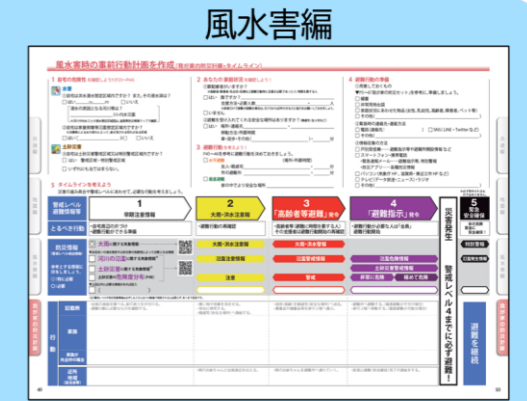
風水害編

風水害時の事前行動計画を作成（我が家の防災行動・タイムライン）

1 自宅の危険性

2 あなたの避難先

3 避難行動のタイミング

4 避難行動の準備

5 タイムラインを考えよう

警戒レベル
避難情報

1
早期注意情報

2
大雨・洪水注意報

3
「高齢者等避難」発令

4
「避難指示」発令

5
緊急安全確保

災害発生

警戒レベル4までに必ず避難！

避難を継続

行動